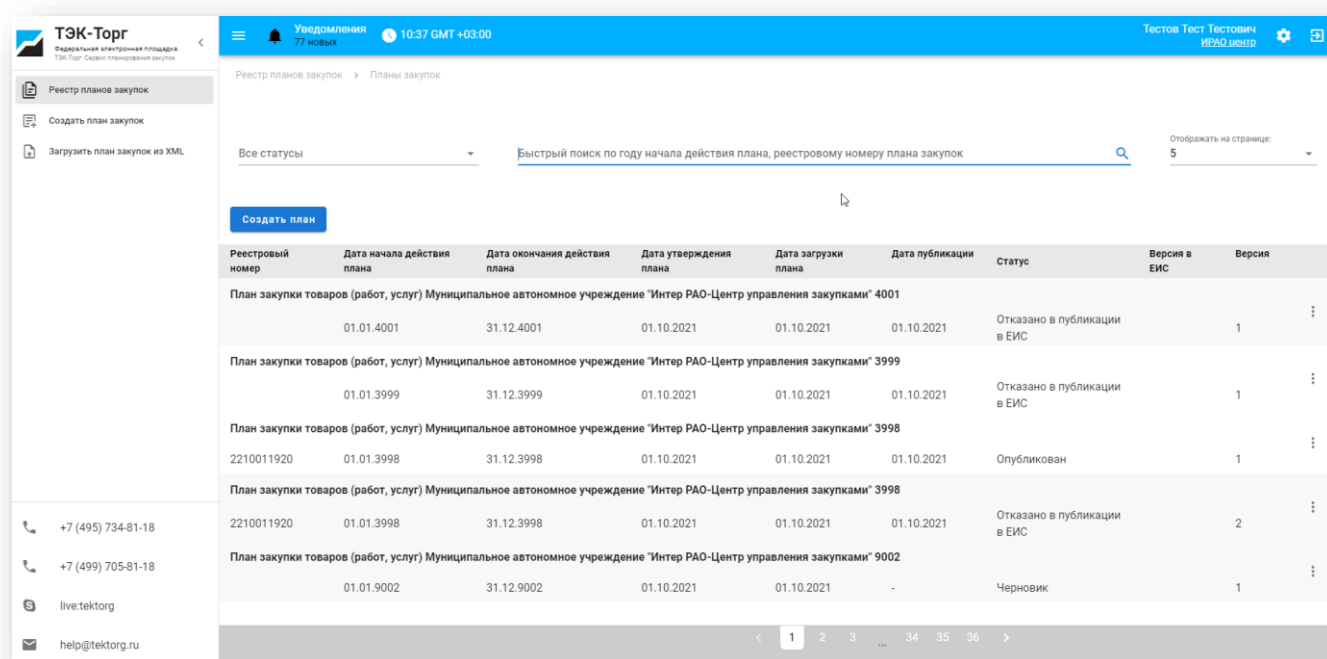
ТЭК-Торг
Федеральная электронная площадка
ТЭК-Торг Сервис планирования закупок

Реестр планов закупок
Создать план закупок
Загрузить план закупок из XML

Уведомления
77 новых
10:37 GMT +03:00
Тестов Тест Тестович
ИРАО центр

Реестр планов закупок > Планы закупок

Все статусы
Быстрый поиск по году начала действия плана, реестровому номеру плана закупок
Отображать на странице:
5

Создать план

| Реестровый номер | Дата начала действия плана | Дата окончания действия плана | Дата утверждения плана | Дата загрузки плана | Дата публикации | Статус | Версия в ЕИС | Версия |
|---|---|---|---|---|---|---|---|---|
| План закупки товаров (работ, услуг) Муниципальное автономное учреждение "Интер РАО-Центр управления закупками" 4001 | | | | | | | | |
| | 01.01.4001 | 31.12.4001 | 01.10.2021 | 01.10.2021 | 01.10.2021 | Отказано в публикации в ЕИС | | 1 |
| План закупки товаров (работ, услуг) Муниципальное автономное учреждение "Интер РАО-Центр управления закупками" 3999 | | | | | | | | |
| | 01.01.3999 | 31.12.3999 | 01.10.2021 | 01.10.2021 | 01.10.2021 | Отказано в публикации в ЕИС | | 1 |
| План закупки товаров (работ, услуг) Муниципальное автономное учреждение "Интер РАО-Центр управления закупками" 3998 | | | | | | | | |
| 2210011920 | 01.01.3998 | 31.12.3998 | 01.10.2021 | 01.10.2021 | 01.10.2021 | Опубликован | | 1 |
| План закупки товаров (работ, услуг) Муниципальное автономное учреждение "Интер РАО-Центр управления закупками" 3998 | | | | | | | | |
| 2210011920 | 01.01.3998 | 31.12.3998 | 01.10.2021 | 01.10.2021 | 01.10.2021 | Отказано в публикации в ЕИС | | 2 |
| План закупки товаров (работ, услуг) Муниципальное автономное учреждение "Интер РАО-Центр управления закупками" 9002 | | | | | | | | |
| | 01.01.9002 | 31.12.9002 | 01.10.2021 | 01.10.2021 | - | Черновик | | 1 |

+7 (495) 734-81-18
+7 (499) 705-81-18
live:tektorg
help@tektorg.ru

< 1 2 3 ... 34 35 36 >